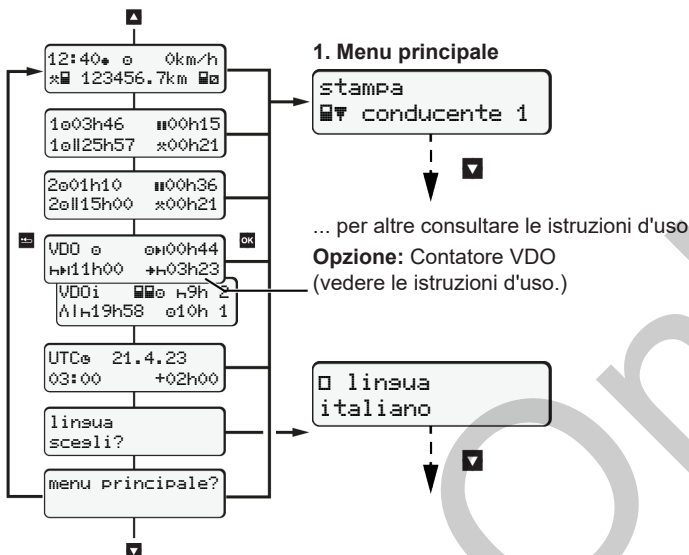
12:40 0km/h
123456.7km

1 03h46 00h15
1 25h57 00h21

2 01h10 00h36
2 15h00 00h21

VDO 00h44
11h00 03h23

VDOi 9h 2
19h58 10h 1

UTC 21.4.23
03:00 +02h00

lingua
scegli?

menu principale?

1. Menu principale

stampa
conducente 1

... per altre consultare le istruzioni d'uso

**Opzione:** Contatore VDO
(vedere le istruzioni d'uso.)

lingua
italiano